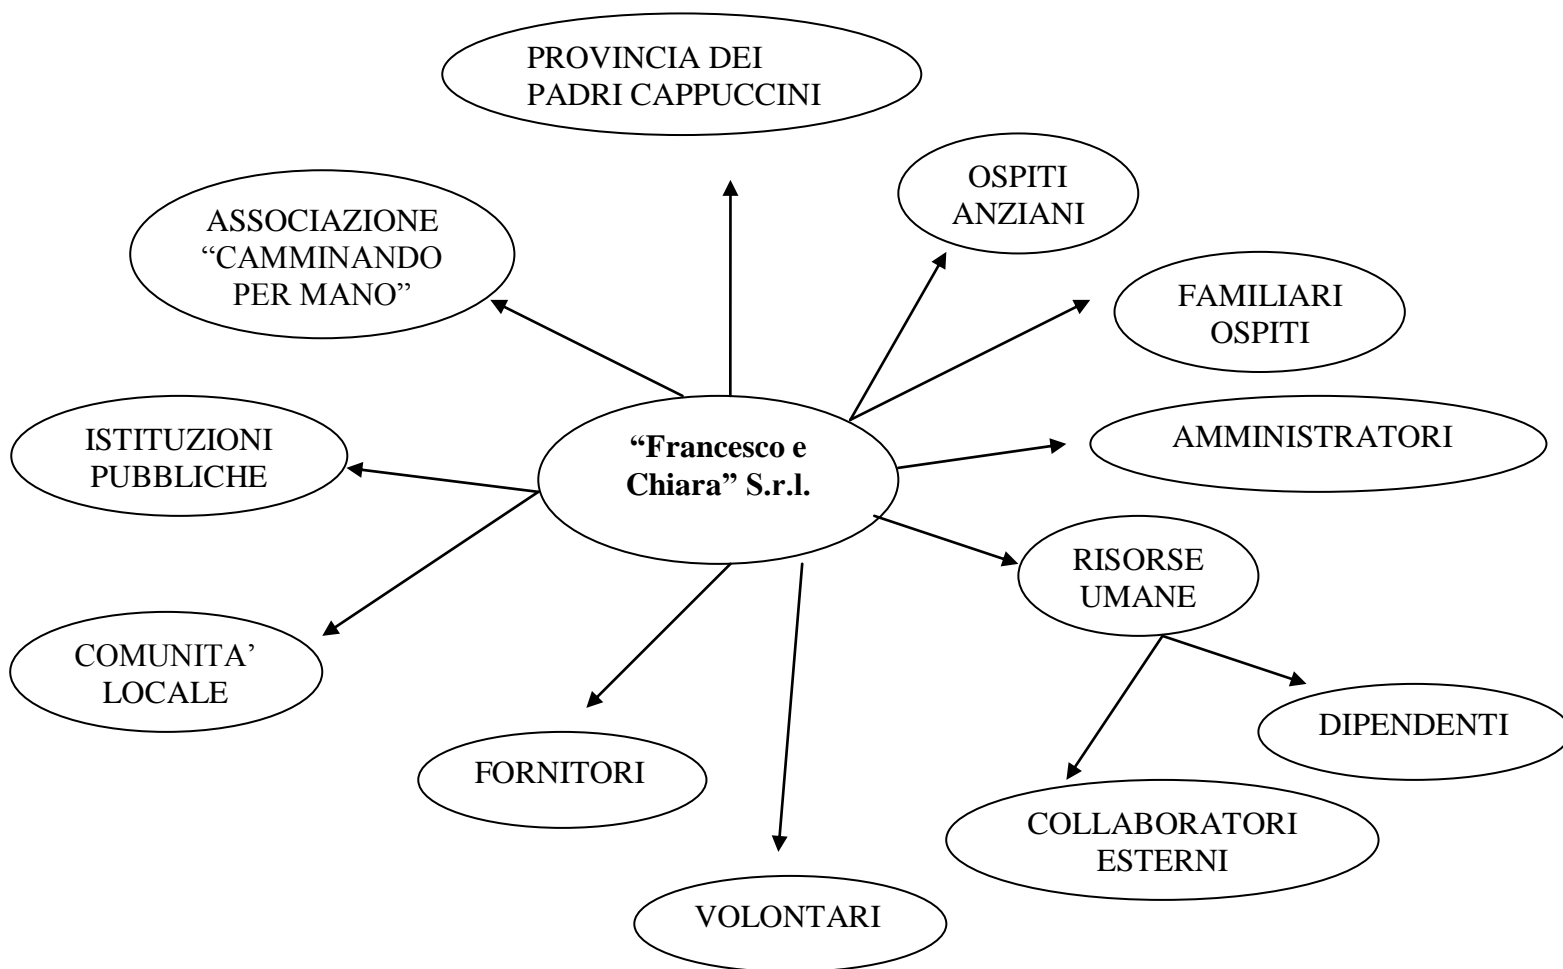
PROVINCIA DEI PADRI CAPPUCCINI

OSPITI ANZIANI

ASSOCIAZIONE "CAMMINANDO PER MANO"

FAMILIARI OSPITI

ISTITUZIONI PUBBLICHE

**"Francesco e Chiara" S.r.l.**

AMMINISTRATORI

RISORSE UMANE

COMUNITA' LOCALE

DIPENDENTI

FORNITORI

COLLABORATORI ESTERNI

VOLONTARI